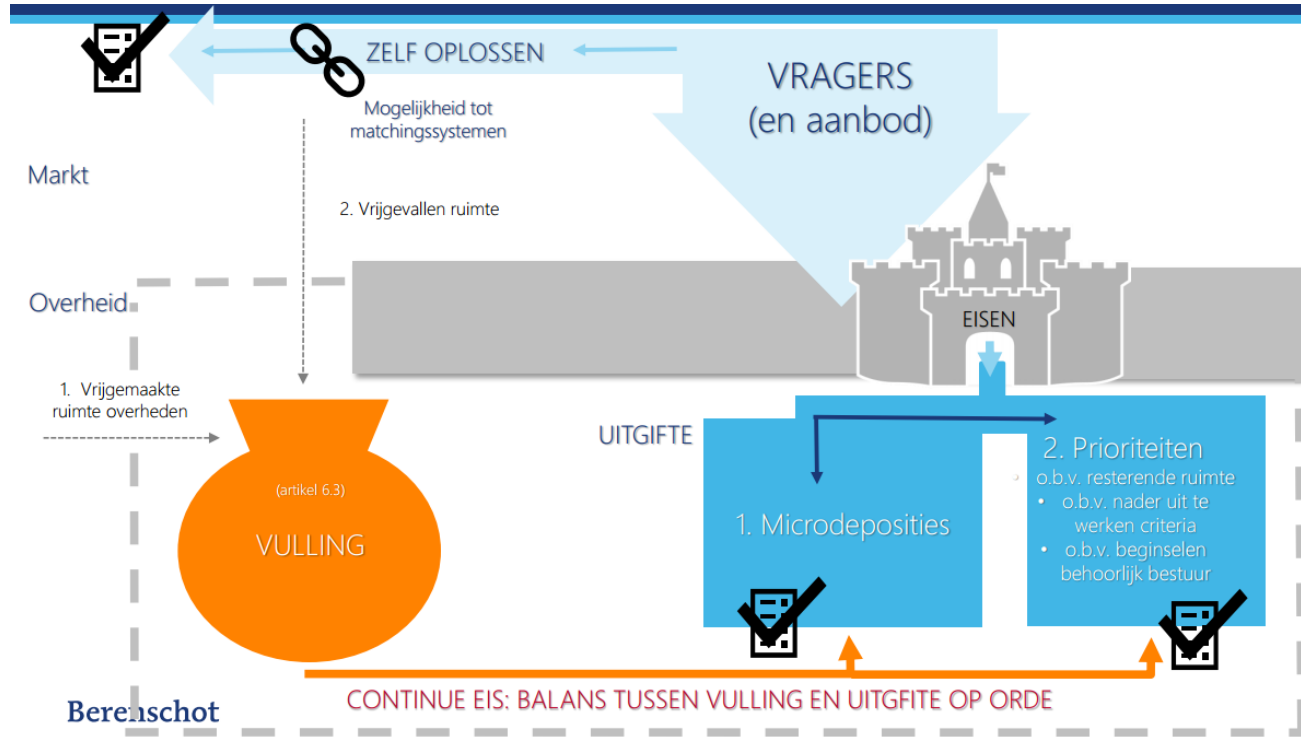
ZELF OPLOSSEN

VRAGERS
(en aanbod)

Mogelijkheid tot matchingssystemen

Markt

2. Vrijgevallen ruimte

Overheid

EISEN

1. Vrijgemaakte ruimte overheden

(artikel 6.3)

VULLING

UITGIFTE

2. Prioriteiten
o.b.v. resterende ruimte
• o.b.v. nader uit te werken criteria
• o.b.v. beginselen behoorlijk bestuur

1. Microdeposities

Berenschot

CONTINUE EIS: BALANS TUSSEN VULLING EN UITGFITE OP ORDE